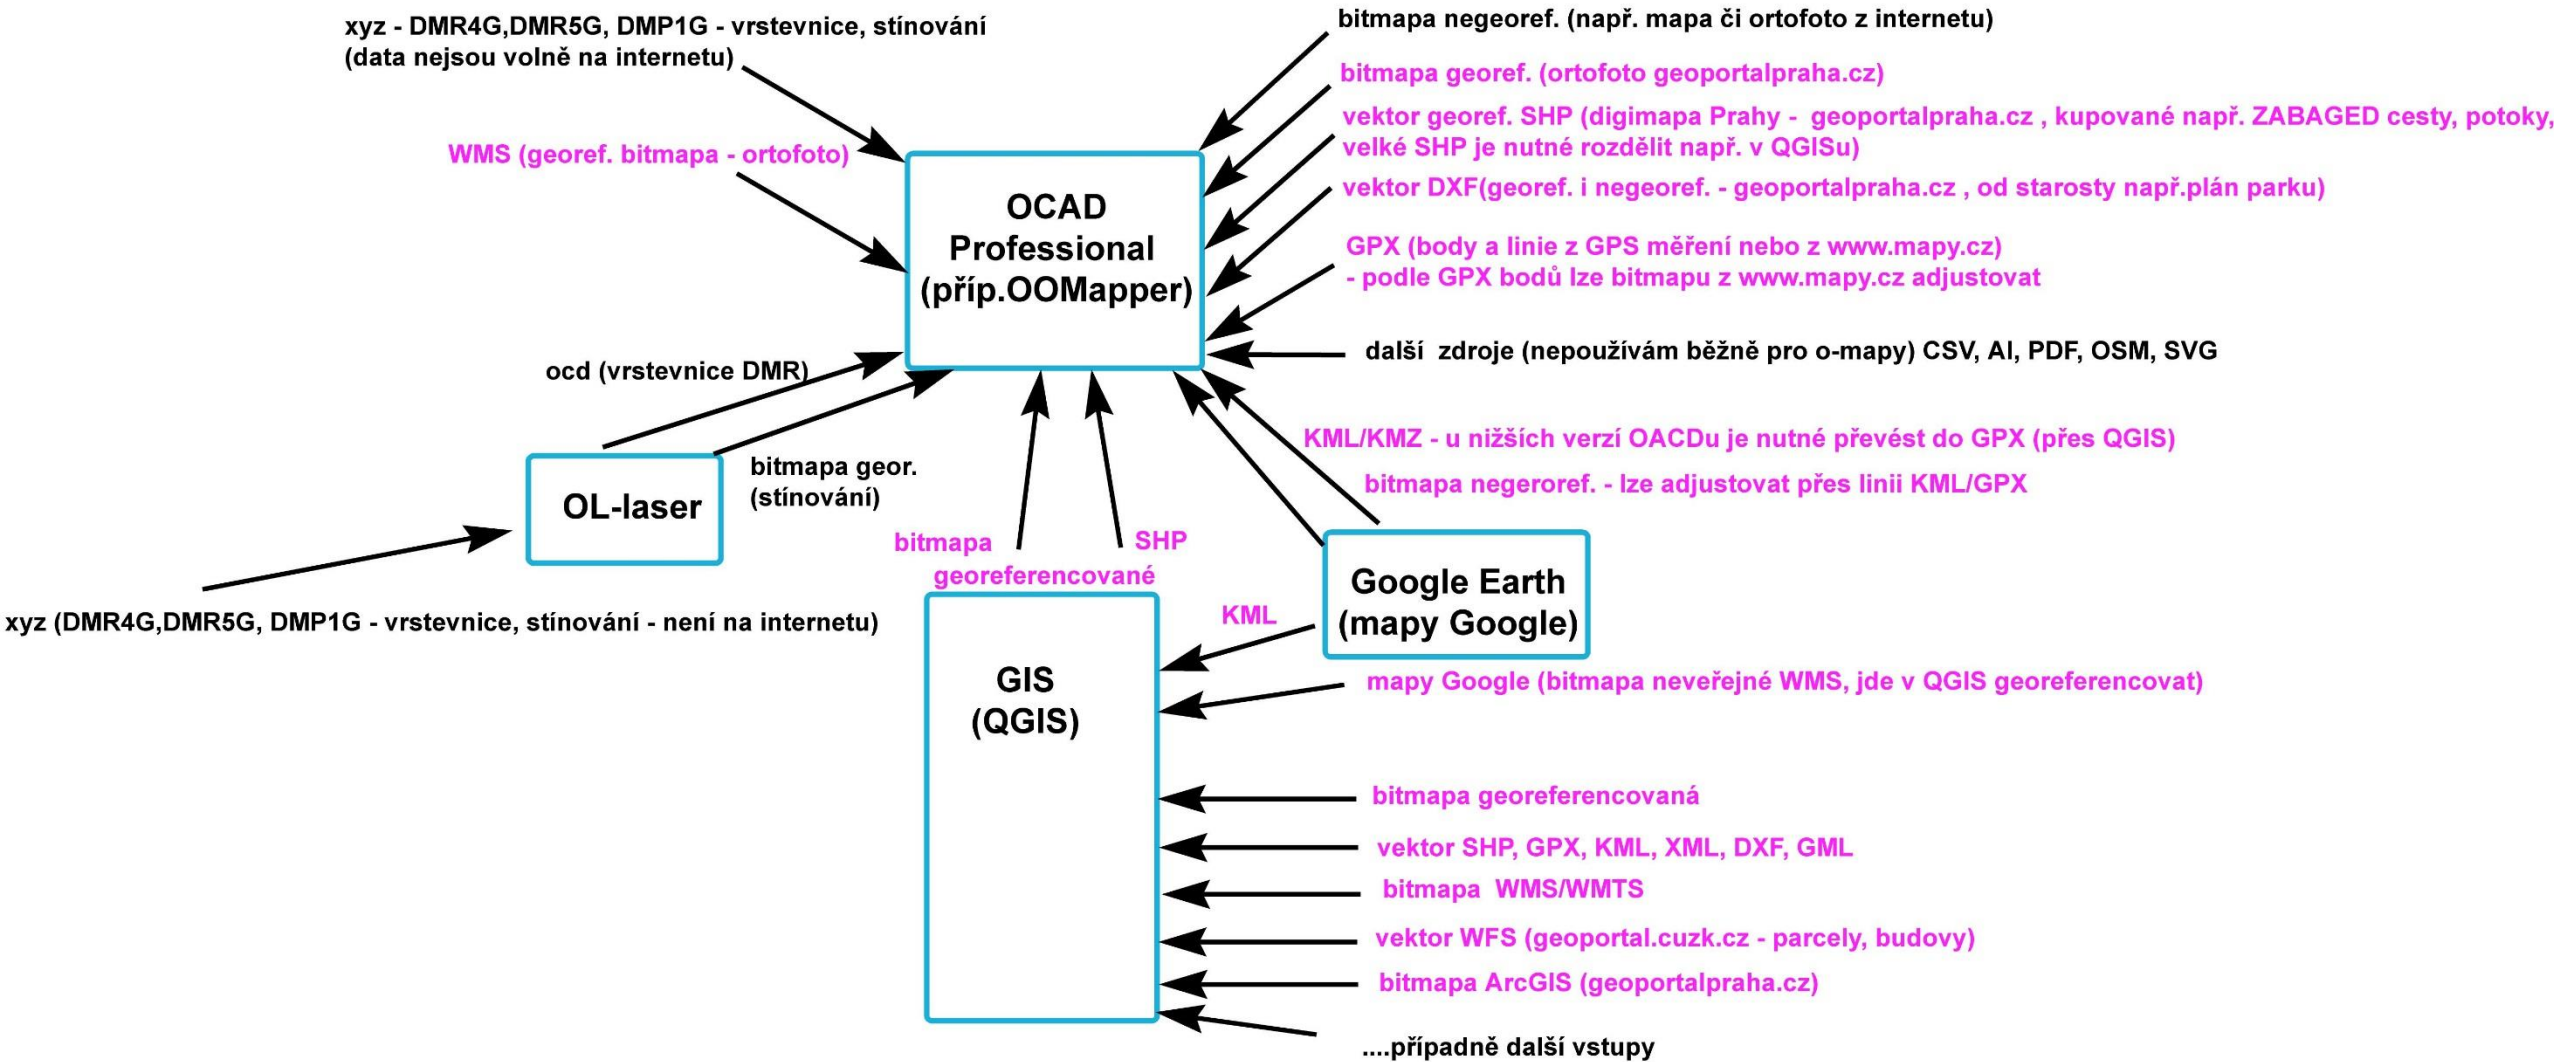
xyz - DMR4G,DMR5G, DMP1G - vrstevnice, stínování (data nejsou volně na internetu)

WMS (georef. bitmapa - ortofoto)

bitmapa negeoref. (např. mapa či ortofoto z internetu)

bitmapa georef. (ortofoto geoportalpraha.cz)

vektor georef. SHP (digimapa Prahy - geoportalpraha.cz , kupované např. ZABAGED cesty, potoky, velké SHP je nutné rozdělit např. v QGISu)

vektor DXF(georef. i negeoref. - geoportalpraha.cz , od starosty např.plán parku)

GPX (body a linie z GPS měření nebo z www.mapy.cz)
- podle GPX bodů lze bitmapu z www.mapy.cz adjustovat

OCAD Professional (příp.OOMapper)

další zdroje (nepoužívám běžně pro o-mapy) CSV, AI, PDF, OSM, SVG

ocd (vrstevnice DMR)

bitmapa geor. (stínování)

OL-laser

KML/KMZ - u nižších verzí OACDu je nutné převést do GPX (přes QGIS)

bitmapa negeroref. - lze adjustovat přes linii KML/GPX

bitmapa georeferencované

SHP

xyz (DMR4G,DMR5G, DMP1G - vrstevnice, stínování - není na internetu)

Google Earth (mapy Google)

KML

GIS (QGIS)

mapy Google (bitmapa neveřejné WMS, jde v QGIS georeferencovat)

bitmapa georeferencovaná

vektor SHP, GPX, KML, XML, DXF, GML

bitmapa WMS/WMTS

vektor WFS (geoportal.cuzk.cz - parcely, budovy)

bitmapa ArcGIS (geoportalpraha.cz)

....případně další vstupy